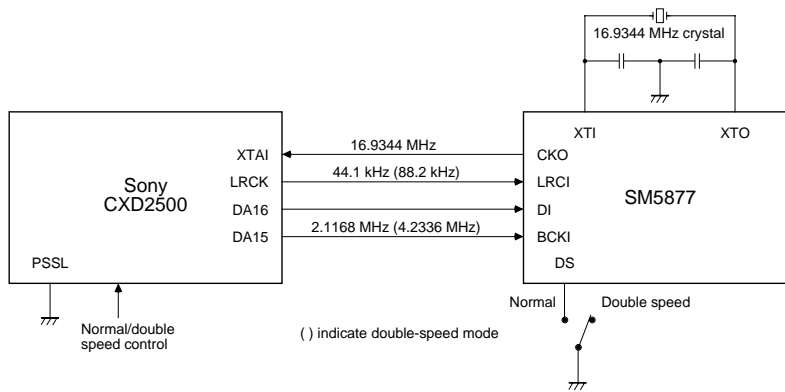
16.9344 MHz crystal

XTI XTO

XTAI
16.9344 MHz
CKO

Sony
CXD2500

LRCK
44.1 kHz (88.2 kHz)
LRCI

SM5877

DA16
DI

DA15
2.1168 MHz (4.2336 MHz)
BCKI

PSSL

DS

Normal/double speed control

( ) indicate double-speed mode

Normal

Double speed